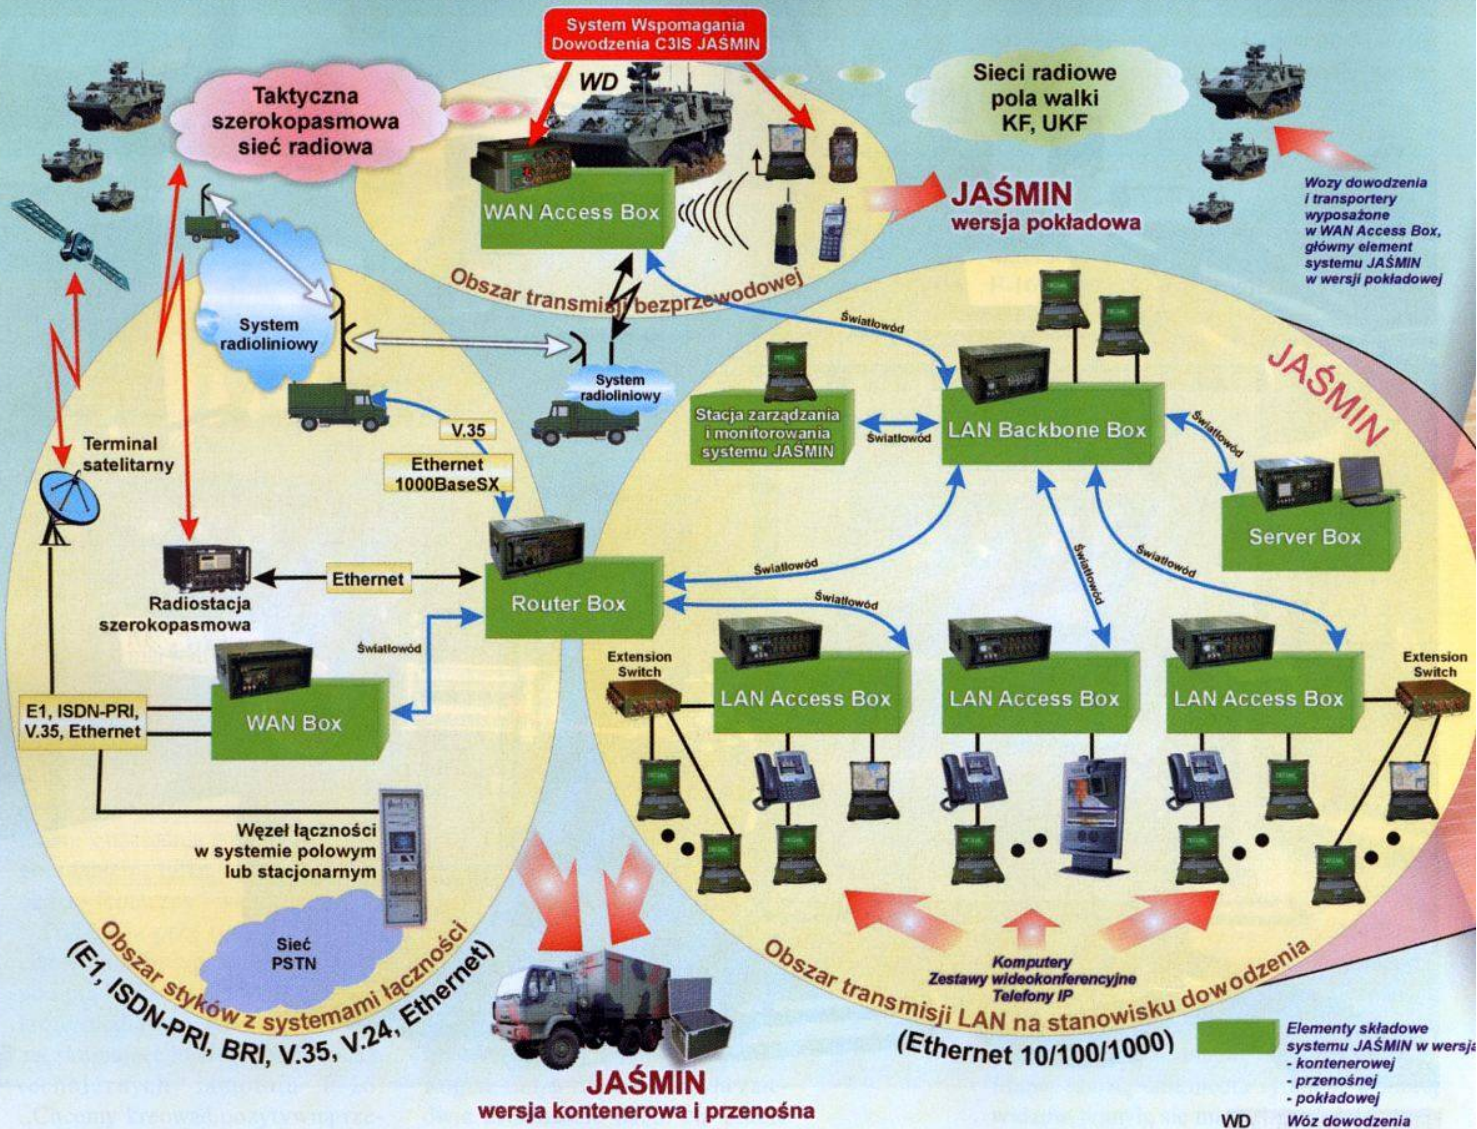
System Wspomagania Dowodzenia C3IS JAŚMIN

WD

Taktyczna szerokopasmowa sieć radiowa

Sieci radiowe pola walki KF, UKF

WAN Access Box

JAŚMIN wersja pokładowa

Wozy dowodzenia i transportery wyposażone w WAN Access Box, główny element systemu JAŚMIN w wersji pokładowej

Obszar transmisji bezprzewodowej

System radioliniowy

System radioliniowy

Światłowód

JAŚMIN

Stacja zarządzania i monitorowania systemu JASMIN

Światłowód

LAN Backbone Box

Światłowód

V.35

Ethernet 1000BaseSX

Terminal satelitarny

Server Box

Światłowód

Światłowód

Światłowód

Ethernet

Radiostacja szerokopasmowa

Router Box

Światłowód

Światłowód

Extension Switch

LAN Access Box

LAN Access Box

LAN Access Box

Extension Switch

E1, ISDN-PRI, V.35, Ethernet

WAN Box

Węzeł łączności w systemie polowym lub stacjonarnym

Sieć PSTN

Obszar styków z systemami łączności (E1, ISDN-PRI, BRI, V.35, V.24, Ethernet)

Komputery Zestawy wideokonferencyjne Telefony IP

Obszar transmisji LAN na stanowisku dowodzenia (Ethernet 10/100/1000)

JAŚMIN wersja kontenerowa i przenośna

Elementy składowe systemu JAŚMIN w wersja - kontenerowej - przenośnej - pokładowej

WD Wóz dowodzenia